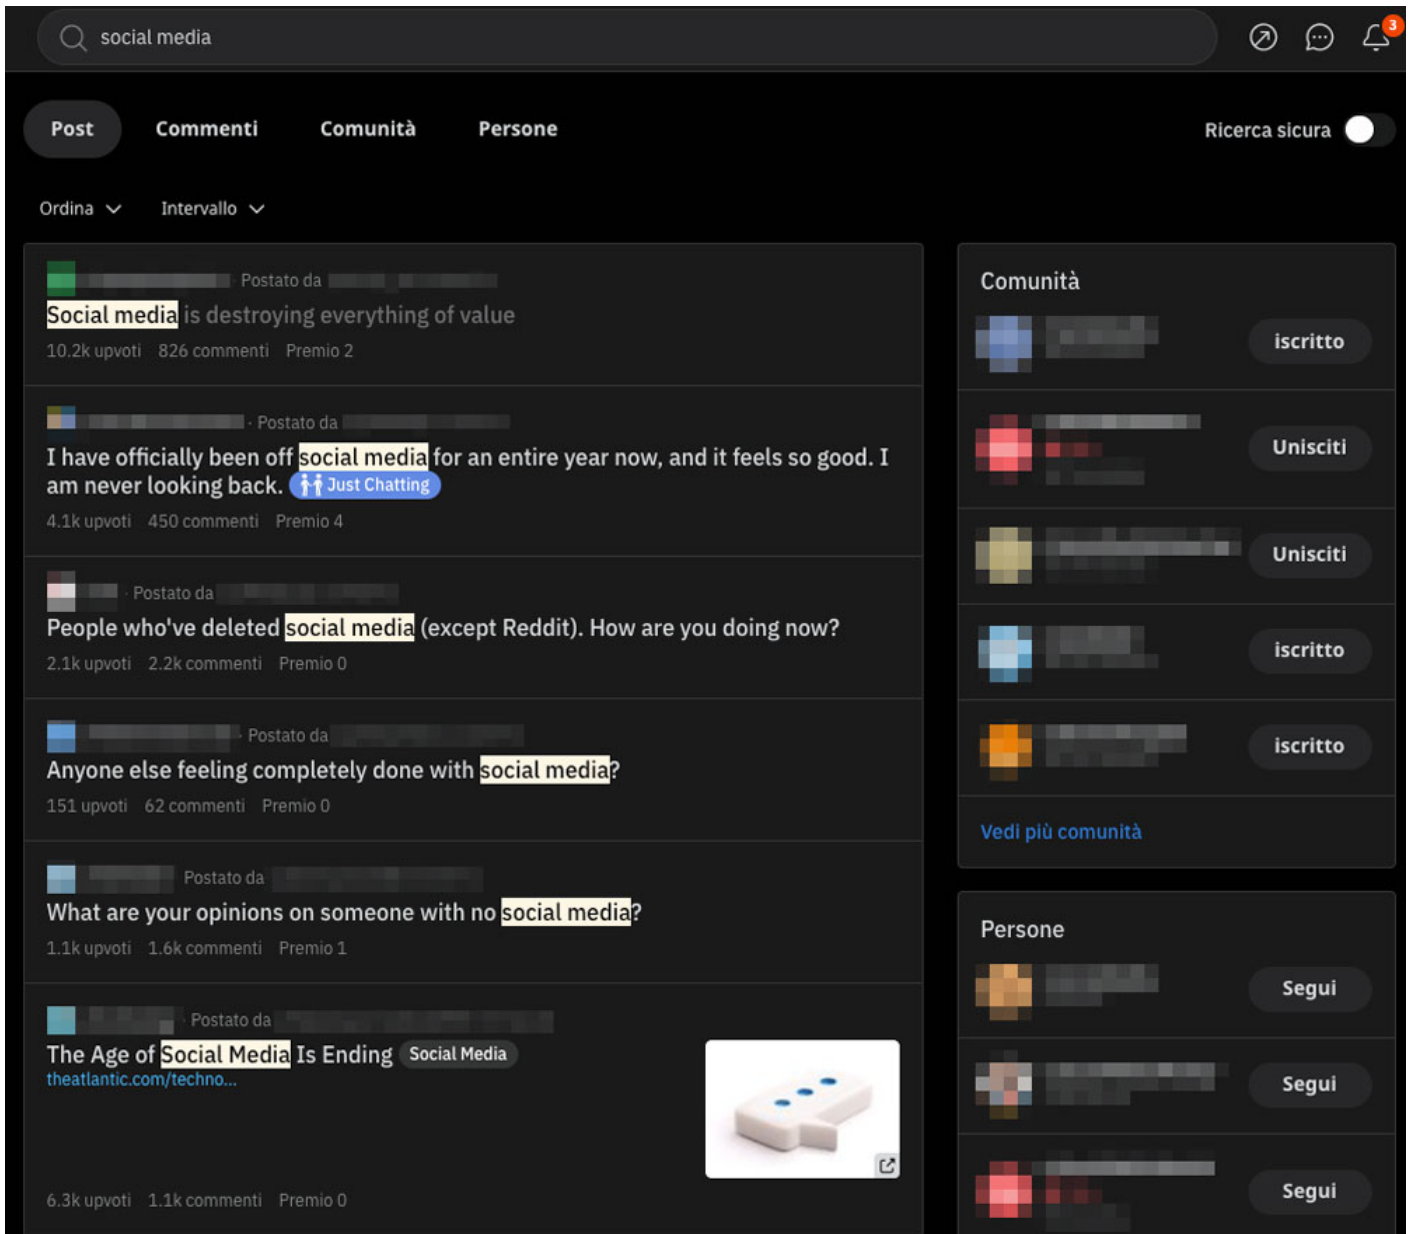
social media

3

Post Commenti Comunità Persone

Ricerca sicura

Ordina Intervallo

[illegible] · Postato da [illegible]
Social media is destroying everything of value
10.2k upvoti 826 commenti Premio 2

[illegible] · Postato da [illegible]
I have officially been off social media for an entire year now, and it feels so good. I am never looking back. Just Chatting
4.1k upvoti 450 commenti Premio 4

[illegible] · Postato da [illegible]
People who've deleted social media (except Reddit). How are you doing now?
2.1k upvoti 2.2k commenti Premio 0

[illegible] · Postato da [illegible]
Anyone else feeling completely done with social media?
151 upvoti 62 commenti Premio 0

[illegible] · Postato da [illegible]
What are your opinions on someone with no social media?
1.1k upvoti 1.6k commenti Premio 1

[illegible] · Postato da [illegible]
The Age of Social Media Is Ending Social Media
theatlantic.com/techno...
6.3k upvoti 1.1k commenti Premio 0

Comunità
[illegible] iscritto
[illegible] Unisciti
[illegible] Unisciti
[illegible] iscritto
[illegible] iscritto
Vedi più comunità

Persone
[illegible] Segui
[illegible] Segui
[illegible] Segui